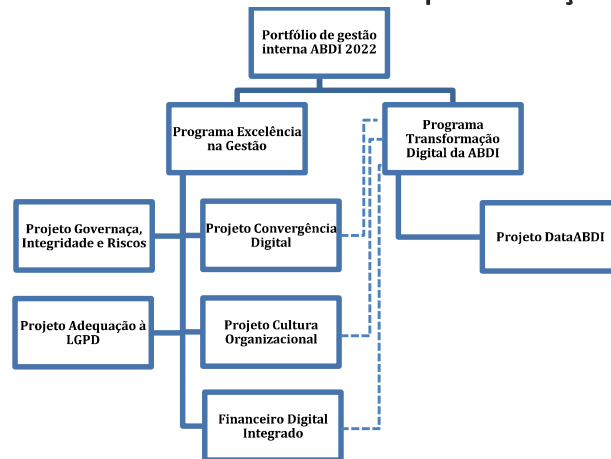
Portfólio de gestão interna ABDI 2022

Programa Excelência na Gestão

Programa Transformação Digital da ABDI

Projeto Governança, Integridade e Riscos

Projeto Convergência Digital

Projeto DataABDI

Projeto Adequação à LGPD

Projeto Cultura Organizacional

Financeiro Digital Integrado